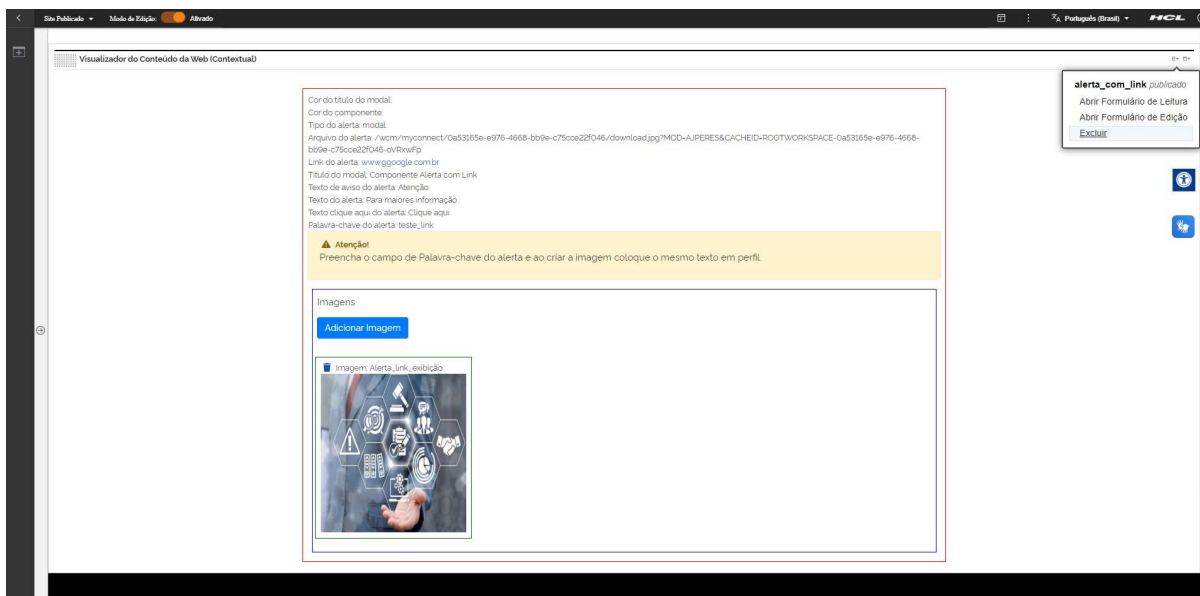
Site Publicado ▾ Modo de Edição: Ativado

Português (Brasil) ▾ HCL

Visualizador do Conteúdo da Web (Contextual)

alerta_com_link publicado
Abrir Formulário de Leitura
Abrir Formulário de Edição
Excluir

Cor do título do modal:
Cor do componente:
Tipo do alerta: modal
Arquivo do alerta: /wcm/myconnect/0a53165e-e976-4668-bb9e-c75cce22f046/download.jpg?MOD=AJPERES&CACHEID=ROOTWORKSPACE-0a53165e-e976-4668-bb9e-c75cce22f046-oVRxwFp
Link do alerta: www.ggoogle.com.br
Título do modal: Componente Alerta com Link
Texto de aviso do alerta: Atenção
Texto do alerta: Para maiores informação
Texto clique aqui do alerta: Clique aqui
Palavra-chave do alerta: teste_link

Atenção!
Preencha o campo de Palavra-chave do alerta e ao criar a imagem coloque o mesmo texto em perfil.

Imagens

Adicionar Imagem

Imagem: Alerta_link_exibição